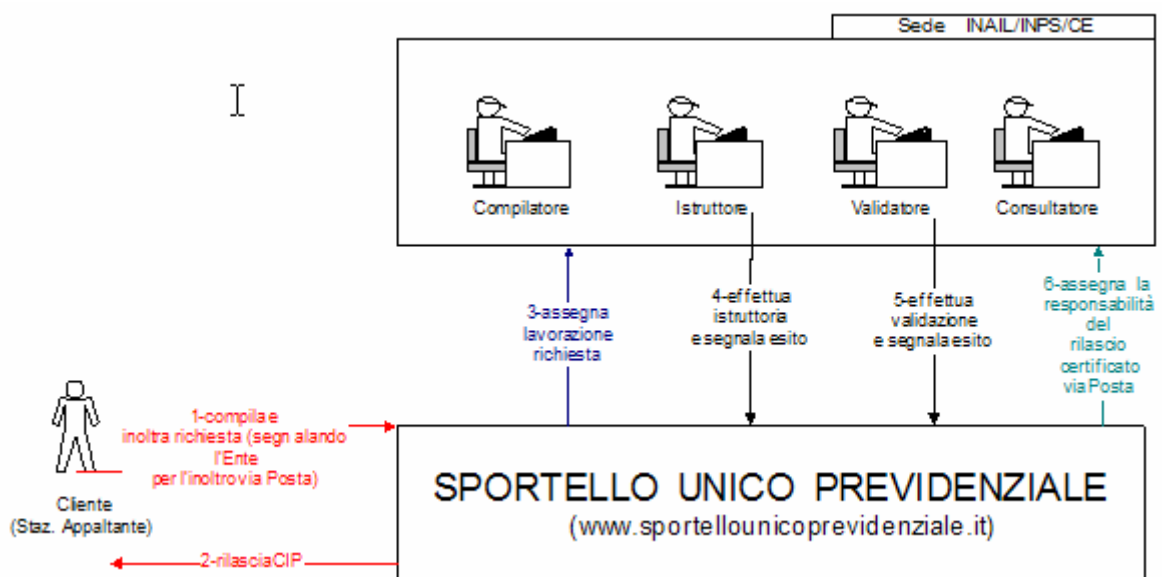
Sede INAIL/INPS/CE

Compilatore

Istruttore

Validatore

Consultatore

3-assegna lavorazione richiesta

4-effettua istruttoria e segnala esito

5-effettua validazione e segnala esito

6-assegna la responsabilità del rilascio certificato via Posta

1-compila e inoltra richiesta (segnalando l'Ente per l'inoltro via Posta)

Cliente (Staz. Appaltante)

2-rilascia CIP

SPORTELLO UNICO PREVIDENZIALE
(www.sportellounicoprevidenziale.it)